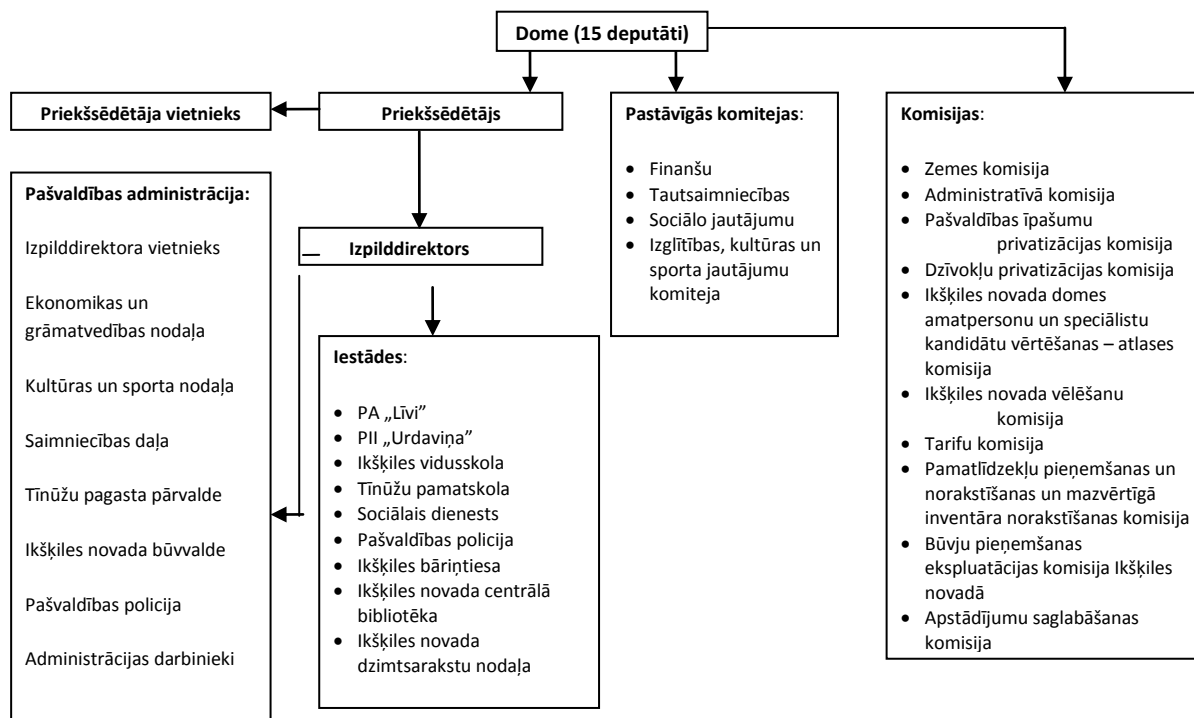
**Dome (15 deputāti)**

**Priekšsēdētāja vietnieks**

**Priekšsēdētājs**

**Pastāvīgās komitejas**:

- Finanšu
- Tautsaimniecības
- Sociālo jautājumu
- Izglītības, kultūras un sporta jautājumu komiteja

**Komisijas**:

- Zemes komisija
- Administratīvā komisija
- Pašvaldības īpašumu privatizācijas komisija
- Dzīvokļu privatizācijas komisija
- Ikšķiles novada domes amatpersonu un speciālistu kandidātu vērtēšanas – atlases komisija
- Ikšķiles novada vēlēšanu komisija
- Tarifu komisija
- Pamatlīdzekļu pieņemšanas un norakstīšanas un mazvērtīgā inventāra norakstīšanas komisija
- Būvju pieņemšanas ekspluatācijas komisija Ikšķiles novadā
- Apstādījumu saglabāšanas komisija

**Pašvaldības administrācija:**

Izpilddirektora vietnieks

Ekonomikas un grāmatvedības nodaļa

Kultūras un sporta nodaļa

Saimniecības daļa

Tīnūžu pagasta pārvalde

Ikšķiles novada būvvalde

Pašvaldības policija

Administrācijas darbinieki

**Izpilddirektors**

**Iestādes**:

- PA „Līvi"
- PII „Urdaviņa"
- Ikšķiles vidusskola
- Tīnūžu pamatskola
- Sociālais dienests
- Pašvaldības policija
- Ikšķiles bāriņtiesa
- Ikšķiles novada centrālā bibliotēka
- Ikšķiles novada dzimtsarakstu nodaļa